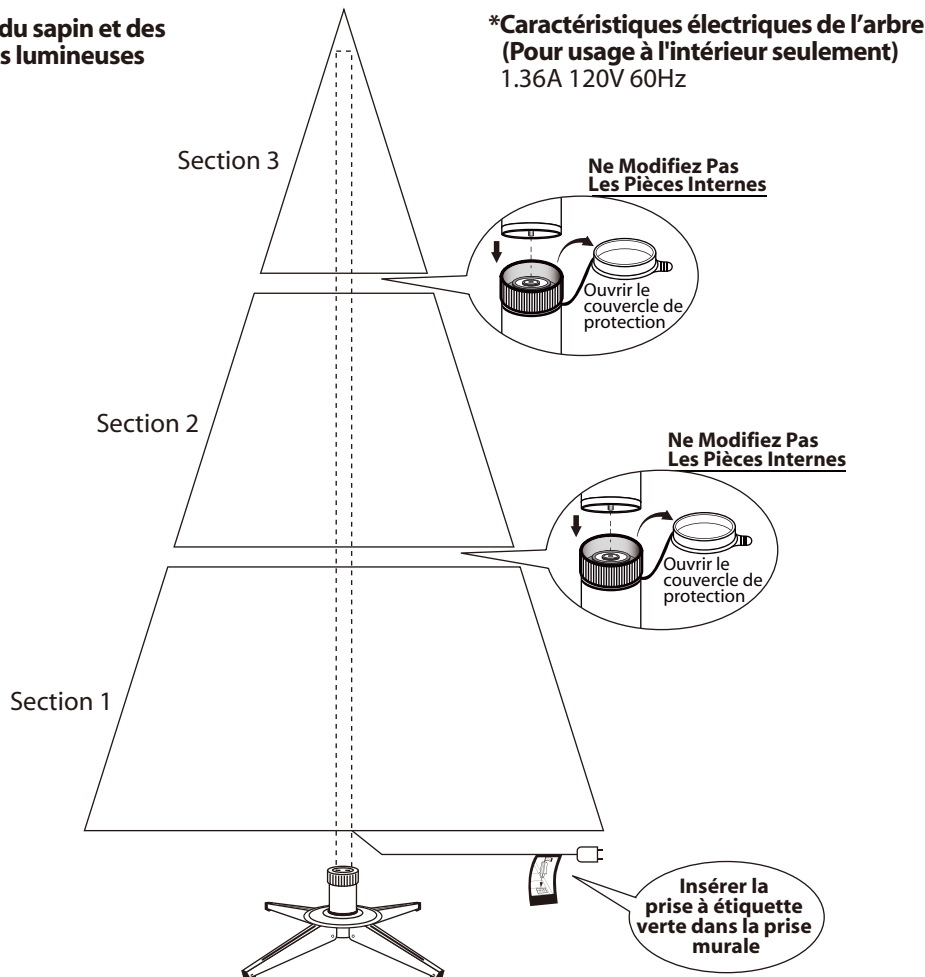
du sapin et des
s lumineuses

*Caractéristiques électriques de l'arbre
(Pour usage à l'intérieur seulement)
1.36A 120V 60Hz

Section 3

Ne Modifiez Pas
Les Pièces Internes

Ouvrir le couvercle de protection

Section 2

Ne Modifiez Pas
Les Pièces Internes

Ouvrir le couvercle de protection

Section 1

Insérer la prise à étiquette verte dans la prise murale